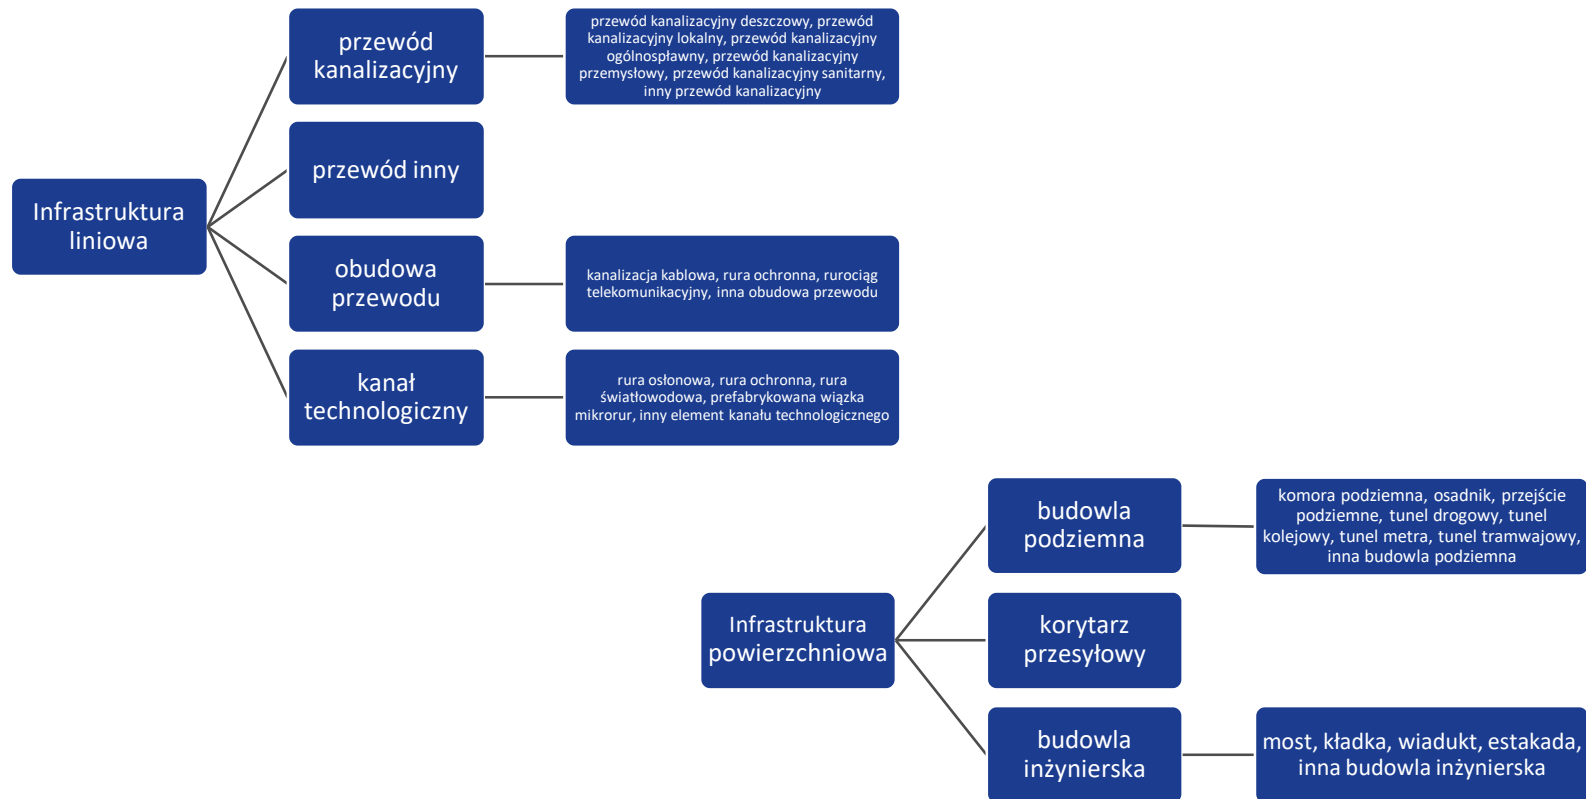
Infrastruktura liniowa

przewód kanalizacyjny

przewód kanalizacyjny deszczowy, przewód kanalizacyjny lokalny, przewód kanalizacyjny ogólnospławny, przewód kanalizacyjny przemysłowy, przewód kanalizacyjny sanitarny, inny przewód kanalizacyjny

przewód inny

obudowa przewodu

kanalizacja kablowa, rura ochronna, rurociąg telekomunikacyjny, inna obudowa przewodu

kanał technologiczny

rura osłonowa, rura ochronna, rura światłowodowa, prefabrykowana wiązka mikrorur, inny element kanału technologicznego

Infrastruktura powierzchniowa

budowla podziemna

komora podziemna, osadnik, przejście podziemne, tunel drogowy, tunel kolejowy, tunel metra, tunel tramwajowy, inna budowla podziemna

korytarz przesyłowy

budowla inżynierska

most, kładka, wiadukt, estakada, inna budowla inżynierska